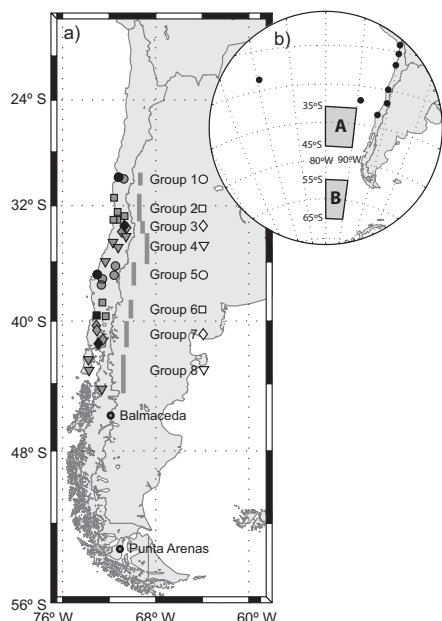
a)

b)

24° S

32° S

40° S

48° S

56° S

76° W

68° W

60° W

Group 1

Group 2

Group 3

Group 4

Group 5

Group 6

Group 7

Group 8

Balmaceda

Punta Arenas

35ºS

45ºS

80ºW

90ºW

55ºS

65ºS

A

B